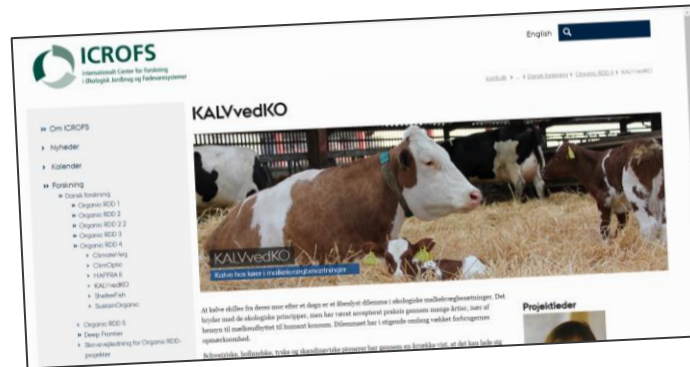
ICROFS
Internationalt Center for Forskning i Økologisk Jordbrug og Fødevaresystemer

English

Kontakt » ... » Dansk forskning » Organic RDD 4 » KALVvedKO

» Om ICROFS
» Nyheder
» Kalender
» Forskning
» Dansk forskning
» Organic RDD 1
» Organic RDD 2
» Organic RDD 2.2
» Organic RDD 3
» Organic RDD 4
» ClimateVeg
» CliniOptic
» HAPPIRA II
» KALVvedKO
» ShelterFish
» SustainOrganic
» Organic RDD 5
» Deep Frontier
» Skrivevejledning for Organic RDD-projekter

KALVvedKO

KALVvedKO
Kalve hos køer i malkekvægsbesætninger

At kalve skilles fra deres mor efter et døgn er et åbenlyst dilemma i økologiske malkekvægbesætninger. Det bryder med de økologiske principper, men har været accepteret praksis gennem mange årtier, især af hensyn til mælkeudbyttet til humant konsum. Dilemmaet har i stigende omfang vakt forbrugernes opmærksomhed.

Schweiziske, hollandske, tyske og skandinaviske pionerer har gennem en årrække vist, at det kan lade sig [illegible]

Projektleder